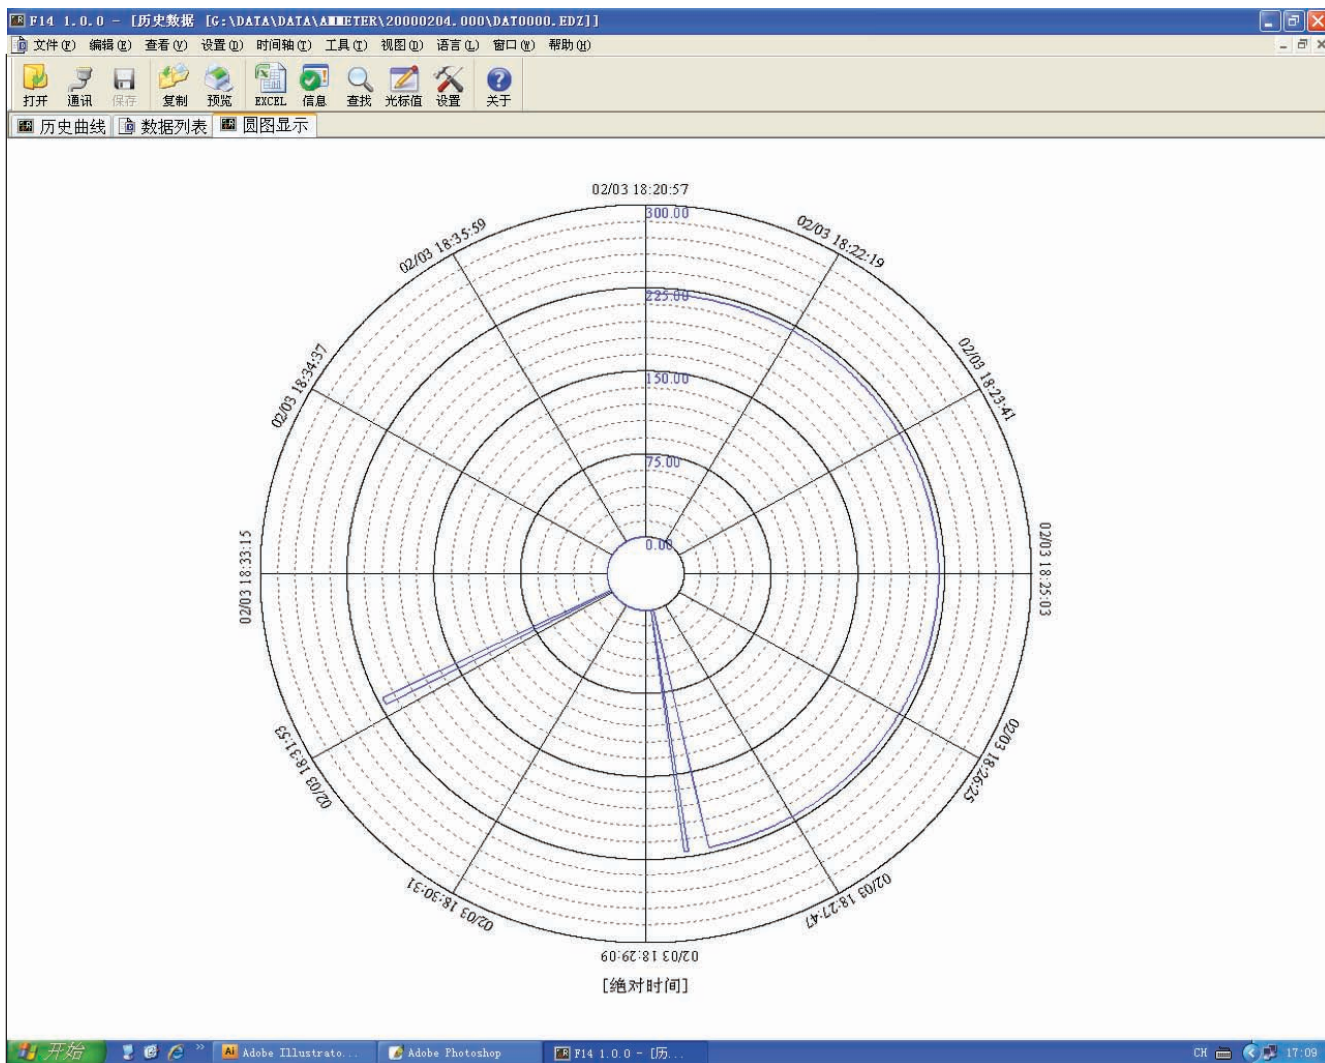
F14 1.0.0 - [历史数据 [G:\DATA\DATA\AMMETER\20000204.000\DAT0000.EDZ]]

文件(F) 编辑(E) 查看(V) 设置(D) 时间轴(T) 工具(T) 视图(D) 语言(L) 窗口(W) 帮助(H)

打开 通讯 保存 复制 预览 EXCEL 信息 查找 光标值 设置 关于

历史曲线 数据列表 圆图显示

02/03 18:20:57
02/03 18:22:19
02/03 18:23:41
02/03 18:25:03
02/03 18:26:25
02/03 18:27:47
02/03 18:29:09
02/03 18:30:31
02/03 18:31:53
02/03 18:33:15
02/03 18:34:37
02/03 18:35:59

300.00
225.00
150.00
75.00
0.00

[绝对时间]

开始 Adobe Illustrato... Adobe Photoshop F14 1.0.0 - [历...

CH 17:09